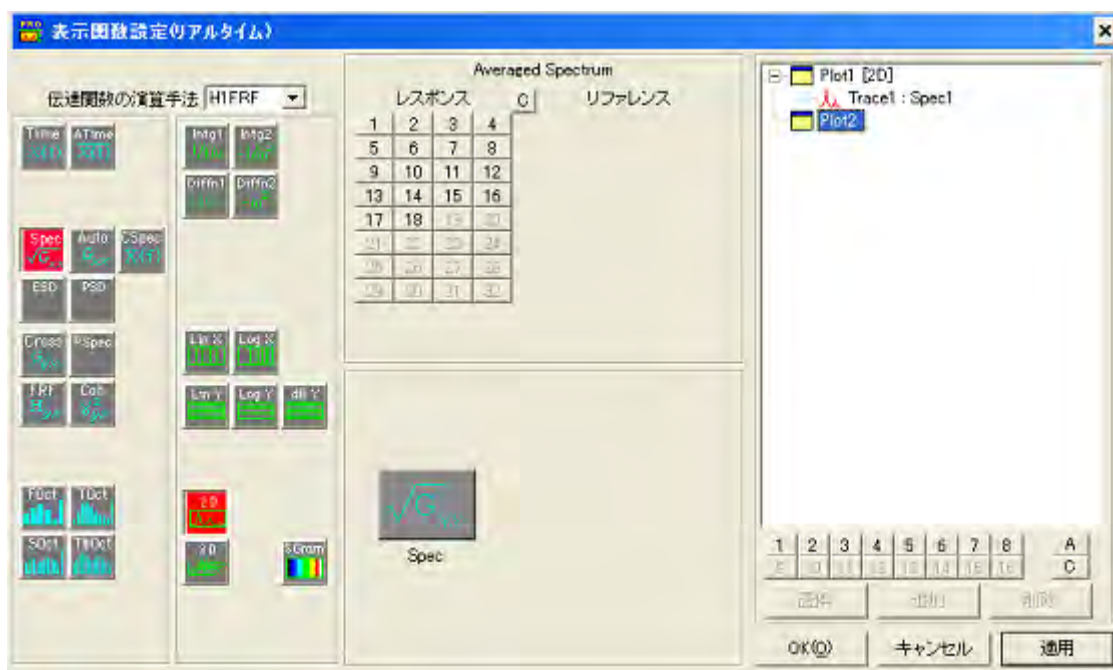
表示関数設定(リアルタイム)

伝達関数の演算手法 H1FRF

Time ATime
Intg1 Intg2
Diffn1 Diffn2
Spec Auto CSpec
ESD PSD
Cross PSpec
Lin X Log X
FRF Coh
Lin Y Log Y dB Y
FOct TOct
SOct TWOct
2D
3D
SGram

Averaged Spectrum
レスポンス C リファレンス

| 1 | 2 | 3 | 4 |
|---|---|---|---|
| 5 | 6 | 7 | 8 |
| 9 | 10 | 11 | 12 |
| 13 | 14 | 15 | 16 |
| 17 | 18 | 19 | 20 |
| 21 | 22 | 23 | 24 |
| 25 | 26 | 27 | 28 |
| 29 | 30 | 31 | 32 |

Spec

Plot1 [2D]
Trace1 : Spec1
Plot2

1 2 3 4 5 6 7 8 A
9 10 11 12 13 14 15 16 C

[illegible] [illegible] 削除

OK(O) キャンセル 適用